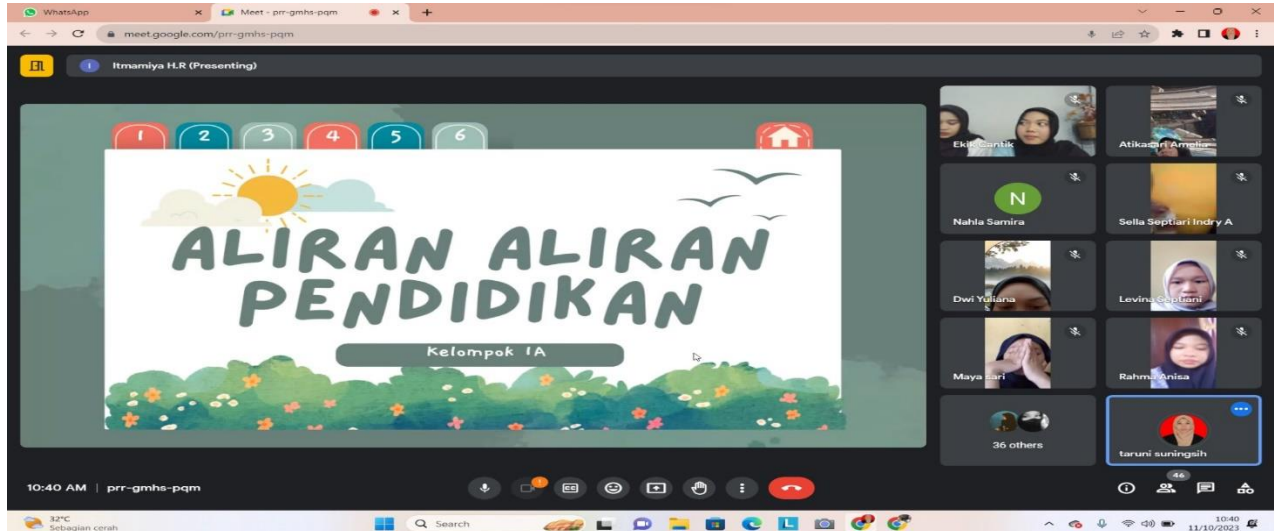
WhatsApp
Meet - prr-gmhs-pqm
meet.google.com/prr-gmhs-pqm
Itmamiya H.R (Presenting)

1 2 3 4 5 6

ALIRAN ALIRAN PENDIDIKAN

Kelompok IA

Ekik Cantik
Atikasari Amelia
N
Nahla Samira
Sella Septiari Indry A
Dwi Yuliana
Levina Septiani
Maya Sari
Rahma Anisa
36 others
taruni suningsih

10:40 AM | prr-gmhs-pqm
46

32°C
Sebagian cerah
Search
10:40
11/10/2023